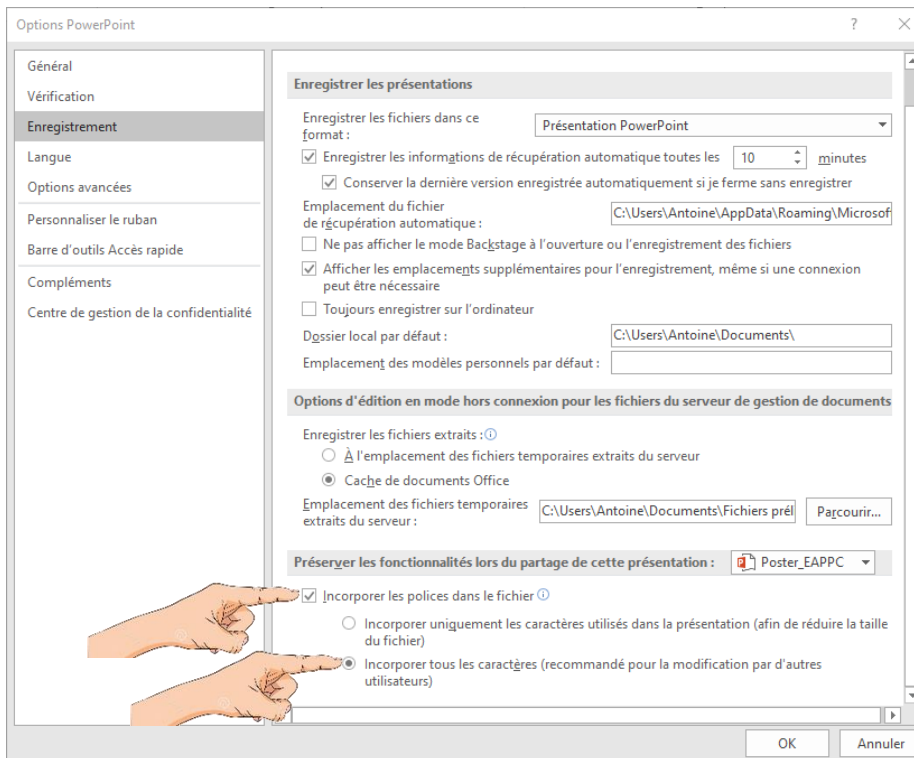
Options PowerPoint

?

Général
Vérification
Enregistrement
Langue
Options avancées
Personnaliser le ruban
Barre d'outils Accès rapide
Compléments
Centre de gestion de la confidentialité

Enregistrer les présentations

Enregistrer les fichiers dans ce format : Présentation PowerPoint

Enregistrer les informations de récupération automatique toutes les 10 minutes

Conserver la dernière version enregistrée automatiquement si je ferme sans enregistrer

Emplacement du fichier de récupération automatique : C:\Users\Antoine\AppData\Roaming\Microsof

Ne pas afficher le mode Backstage à l'ouverture ou l'enregistrement des fichiers

Afficher les emplacements supplémentaires pour l'enregistrement, même si une connexion peut être nécessaire

Toujours enregistrer sur l'ordinateur

Dossier local par défaut : C:\Users\Antoine\Documents\

Emplacement des modèles personnels par défaut :

Options d'édition en mode hors connexion pour les fichiers du serveur de gestion de documents

Enregistrer les fichiers extraits :

À l'emplacement des fichiers temporaires extraits du serveur

Cache de documents Office

Emplacement des fichiers temporaires extraits du serveur : C:\Users\Antoine\Documents\Fichiers prél Parcourir...

Préserver les fonctionnalités lors du partage de cette présentation : Poster_EAPPC

Incorporer les polices dans le fichier

Incorporer uniquement les caractères utilisés dans la présentation (afin de réduire la taille du fichier)

Incorporer tous les caractères (recommandé pour la modification par d'autres utilisateurs)

OK Annuler